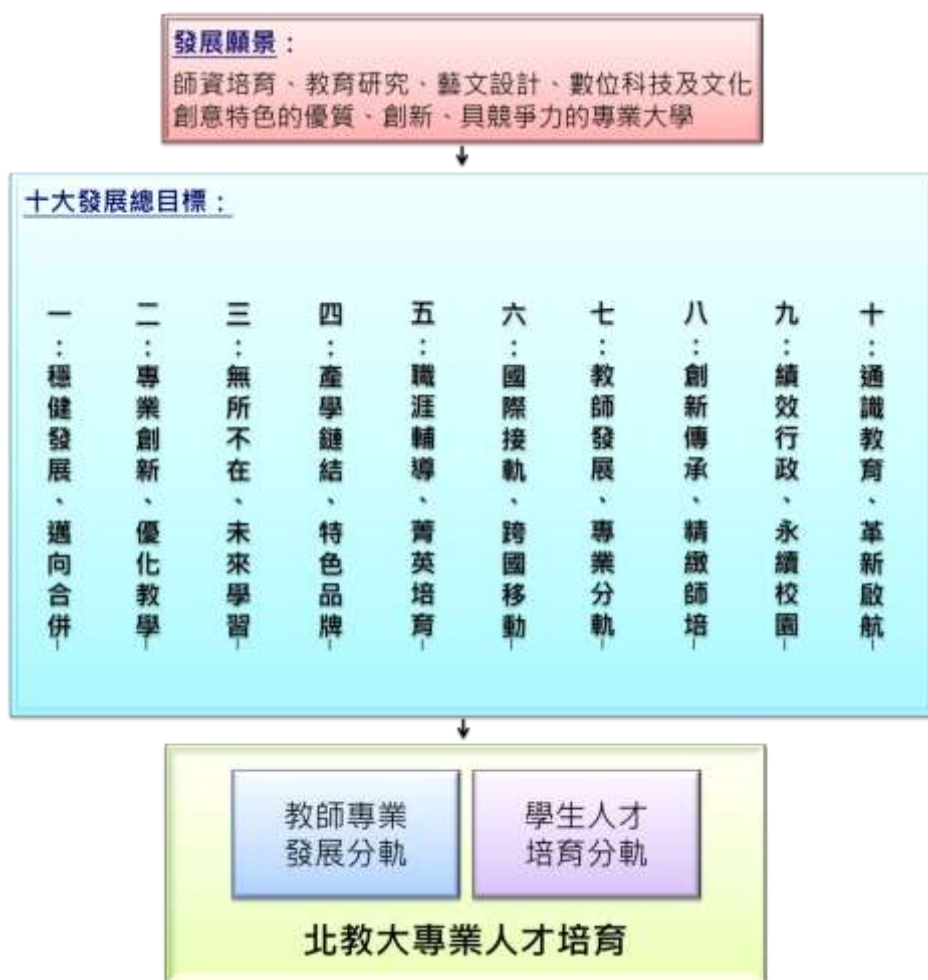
發展願景：
師資培育、教育研究、藝文設計、數位科技及文化創意特色的優質、創新、具競爭力的專業大學

十大發展總目標：

一：穩健發展、邁向合併

二：專業創新、優化教學

三：無所不在、未來學習

四：產學鏈結、特色品牌

五：職涯輔導、菁英培育

六：國際接軌、跨國移動

七：教師發展、專業分軌

八：創新傳承、精緻師培

九：績效行政、永續校園

十：通識教育、革新啟航

教師專業發展分軌

學生人才培育分軌

北教大專業人才培育